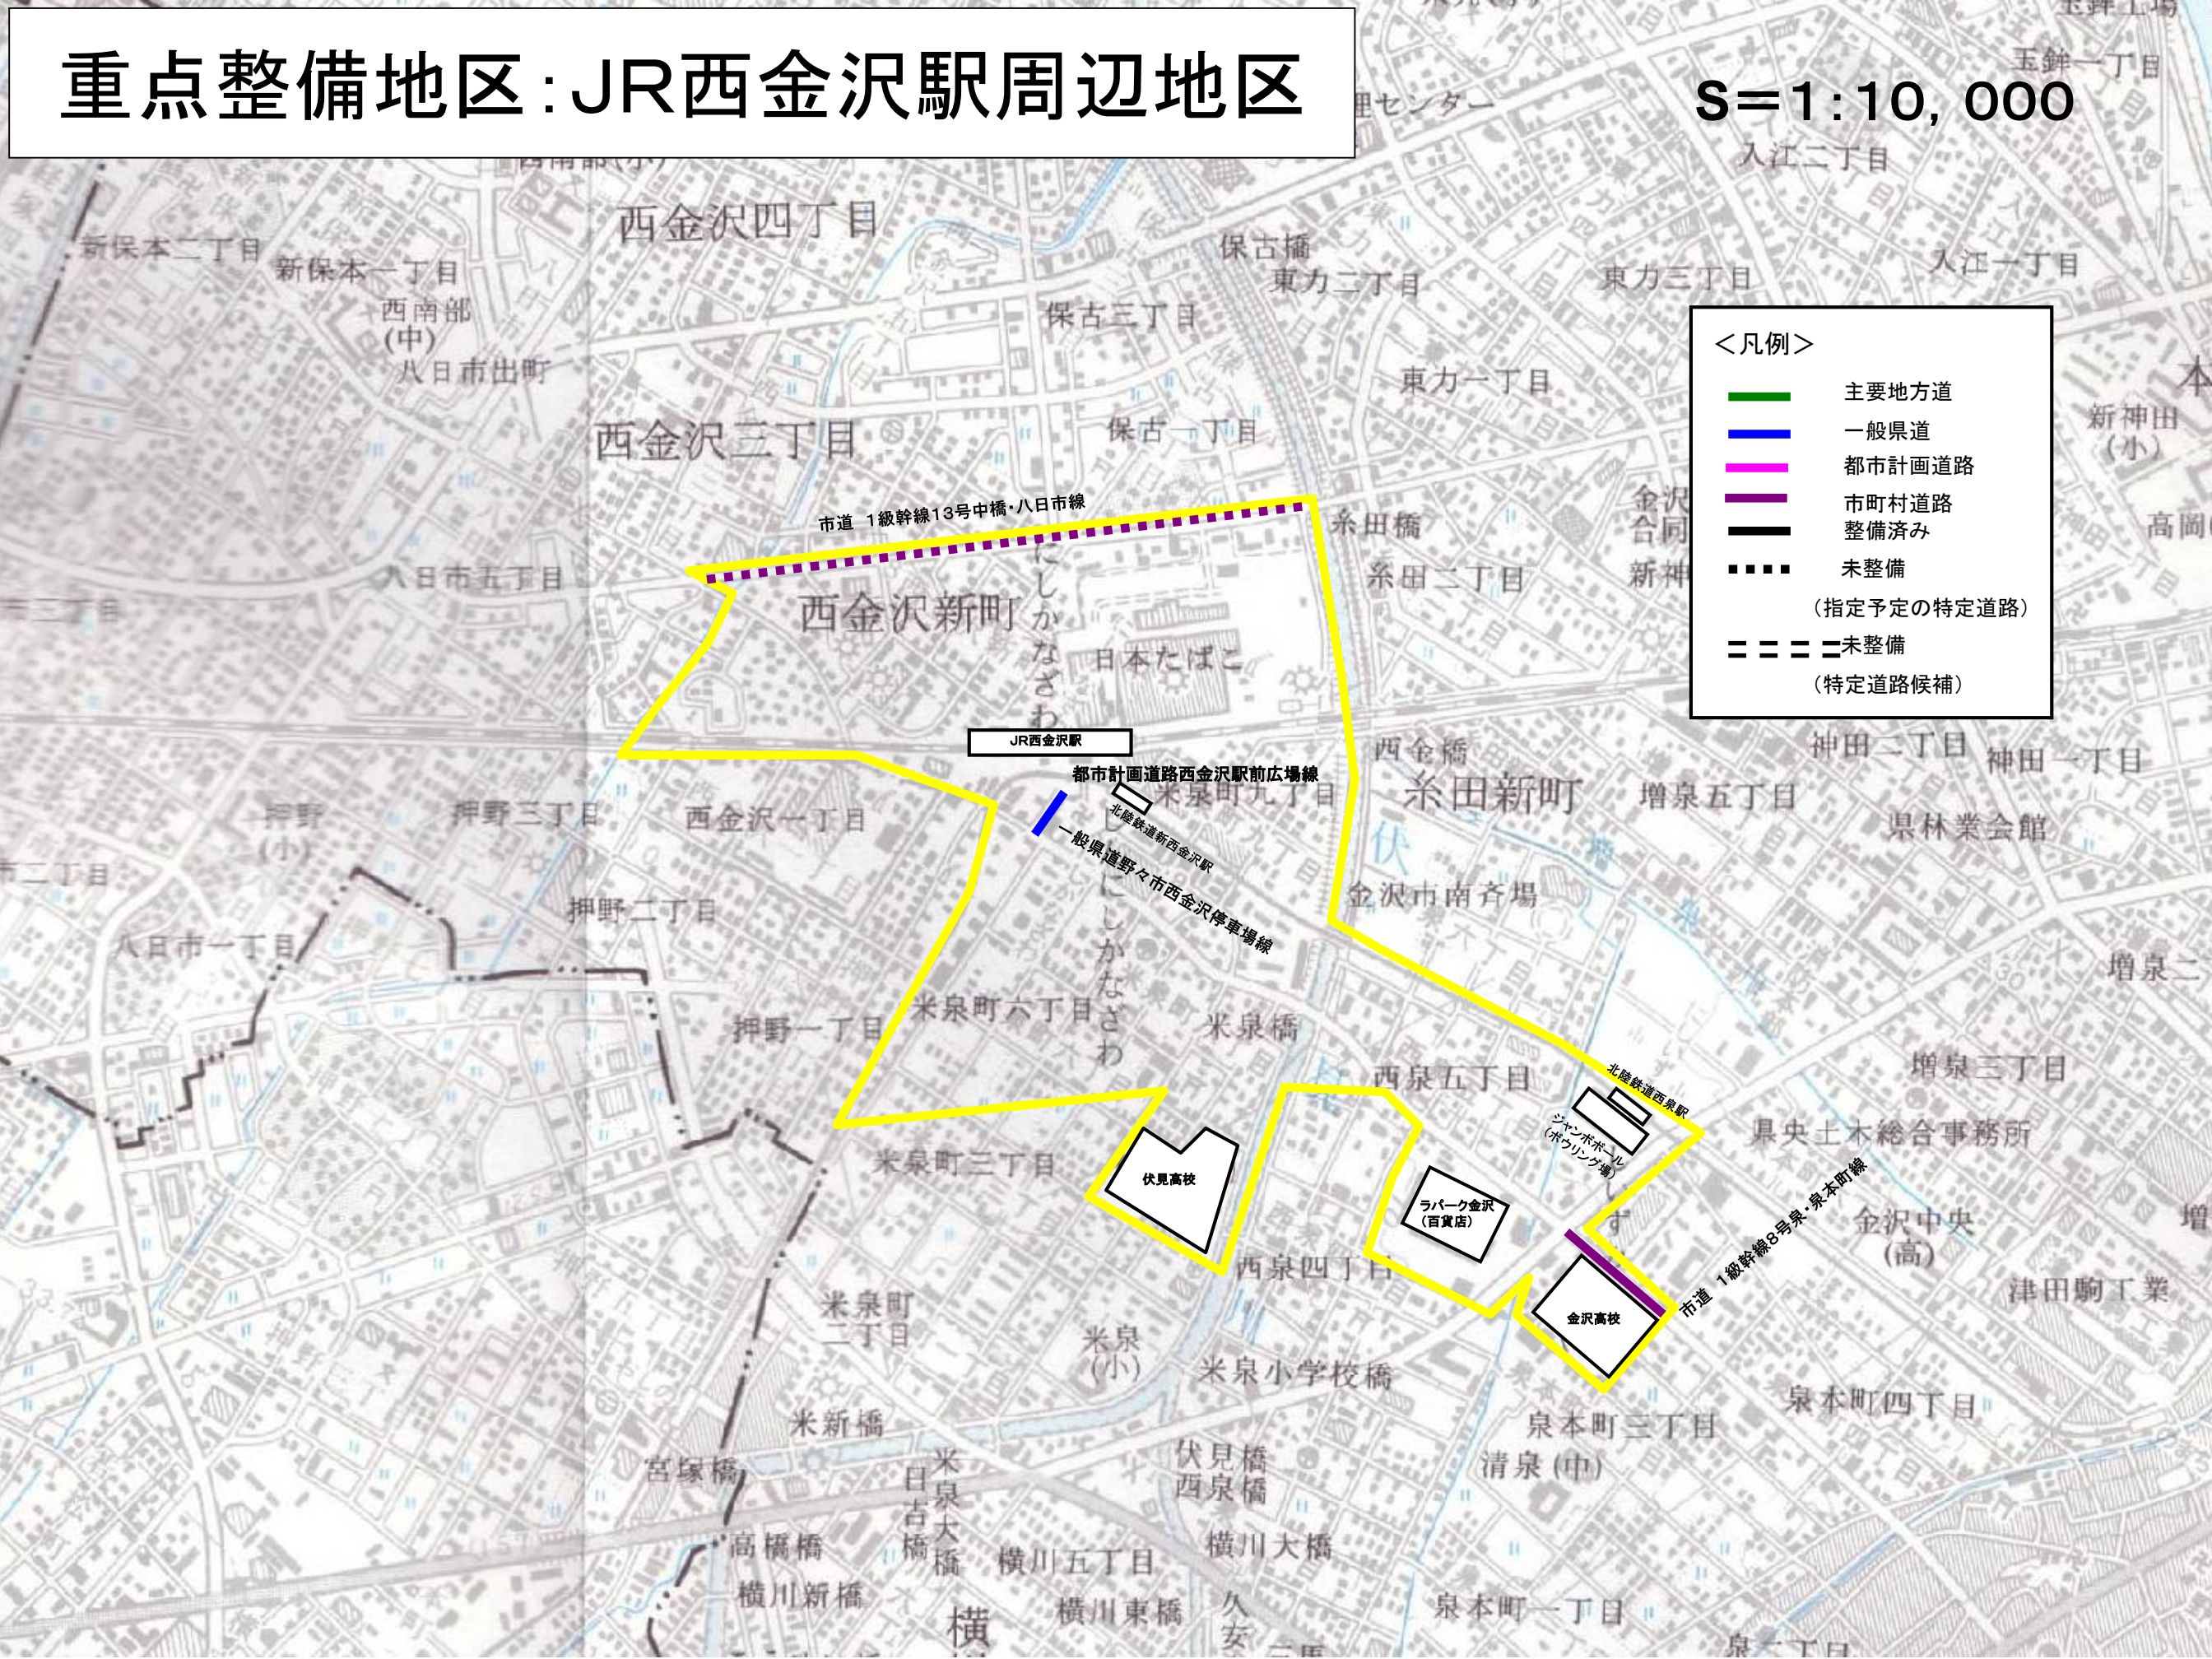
重点整備地区:JR西金沢駅周辺地区

S=1:10, 000

<凡例>
主要地方道
一般県道
都市計画道路
市町村道路
整備済み
未整備
(指定予定の特定道路)
未整備
(特定道路候補)

市道 1級幹線13号中橋・八日市線
JR西金沢駅
都市計画道路西金沢駅前広場線
北陸鉄道新西金沢駅
一般県道野々市西金沢停車場線
北陸鉄道西泉駅
ジャンボボール(ボウリング場)
伏見高校
ラパーク金沢(百貨店)
金沢高校
市道 1級幹線8号泉・泉本町線

西金沢四丁目
新保本二丁目
新保本一丁目
西南部(中)
八日市出町
西金沢三丁目
八日市五丁目
西金沢新町
日本たばこ
保古橋
東力二丁目
東力三丁目
入江二丁目
入江一丁目
玉鉾一丁目
保古三丁目
保古一丁目
東力一丁目
糸田橋
糸田二丁目
新神田(小)
高岡
西金橋
糸田新町
神田二丁目
神田一丁目
増泉五丁目
県林業会館
米泉町九丁目
押野(小)
押野三丁目
西金沢一丁目
押野二丁目
八日市一丁目
金沢市南斉場
増泉二
押野一丁目
米泉町六丁目
米泉橋
西泉五丁目
増泉三丁目
県央土木総合事務所
米泉町三丁目
金沢中央(高)
津田駒工業
西泉四丁目
米泉町二丁目
米泉(小)
米泉小学校橋
泉本町四丁目
泉本町三丁目
米新橋
清泉(中)
宮塚橋
伏見橋
西泉橋
日古橋
米泉大橋
高橋橋
横川五丁目
横川大橋
横川新橋
横川東橋
泉本町一丁目
にしかなざわ